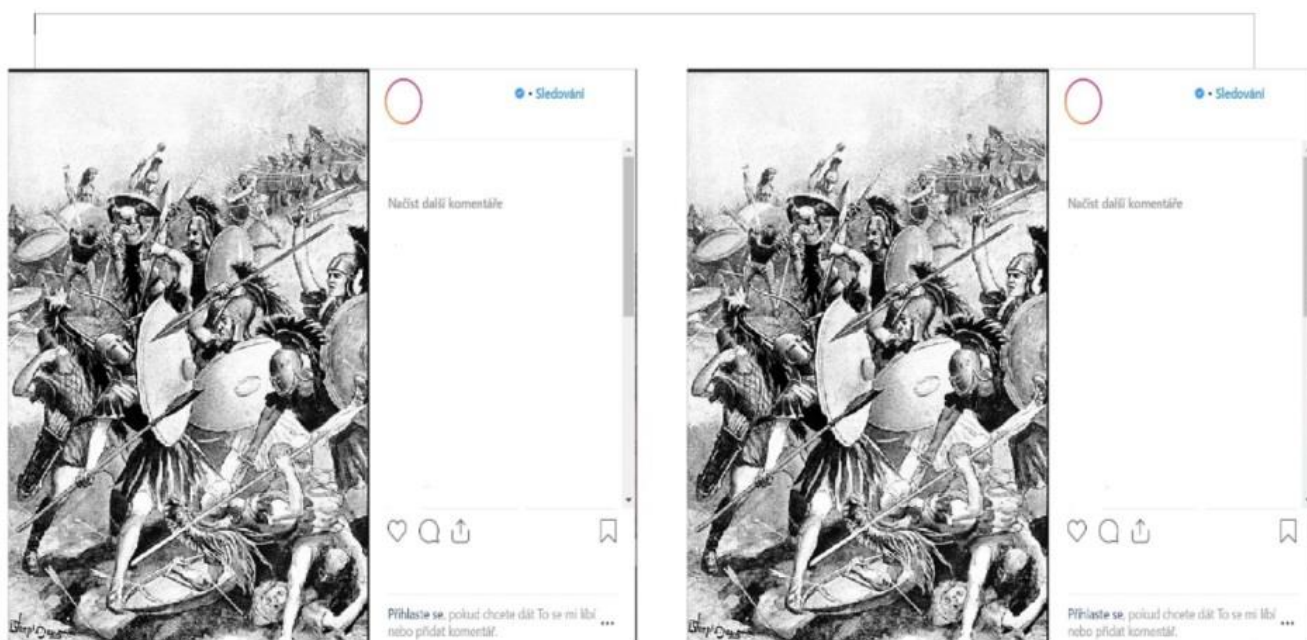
• Sledování

Načíst další komentáře

Přihlaste se, pokud chcete dát To se mi líbí nebo přidat komentář.

...

• Sledování

Načíst další komentáře

Přihlaste se, pokud chcete dát To se mi líbí nebo přidat komentář.

...